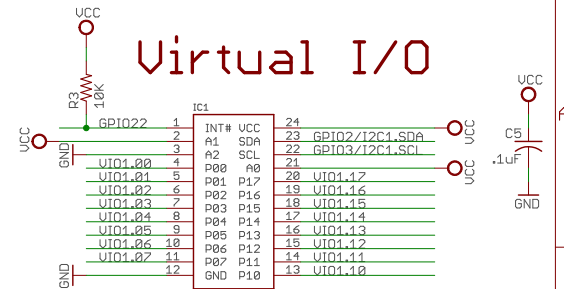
VCC

Virtual I/O

R3 10K

IC1

VCC
GPIO22
GND
VIO1.00
VIO1.01
VIO1.02
VIO1.03
VIO1.04
VIO1.05
VIO1.06
VIO1.07
GND

1 INT# VCC 24
2 A1 SDA 23
3 A2 SCL 22
4 P00 A0 21
5 P01 P17 20
6 P02 P16 19
7 P03 P15 18
8 P04 P14 17
9 P05 P13 16
10 P06 P12 15
11 P07 P11 14
12 GND P10 13

VCC
GPIO2/I2C1.SDA
GPIO3/I2C1.SCL
VCC
VIO1.17
VIO1.16
VIO1.15
VIO1.14
VIO1.13
VIO1.12
VIO1.11
VIO1.10

VCC
C5
.1uF
GND